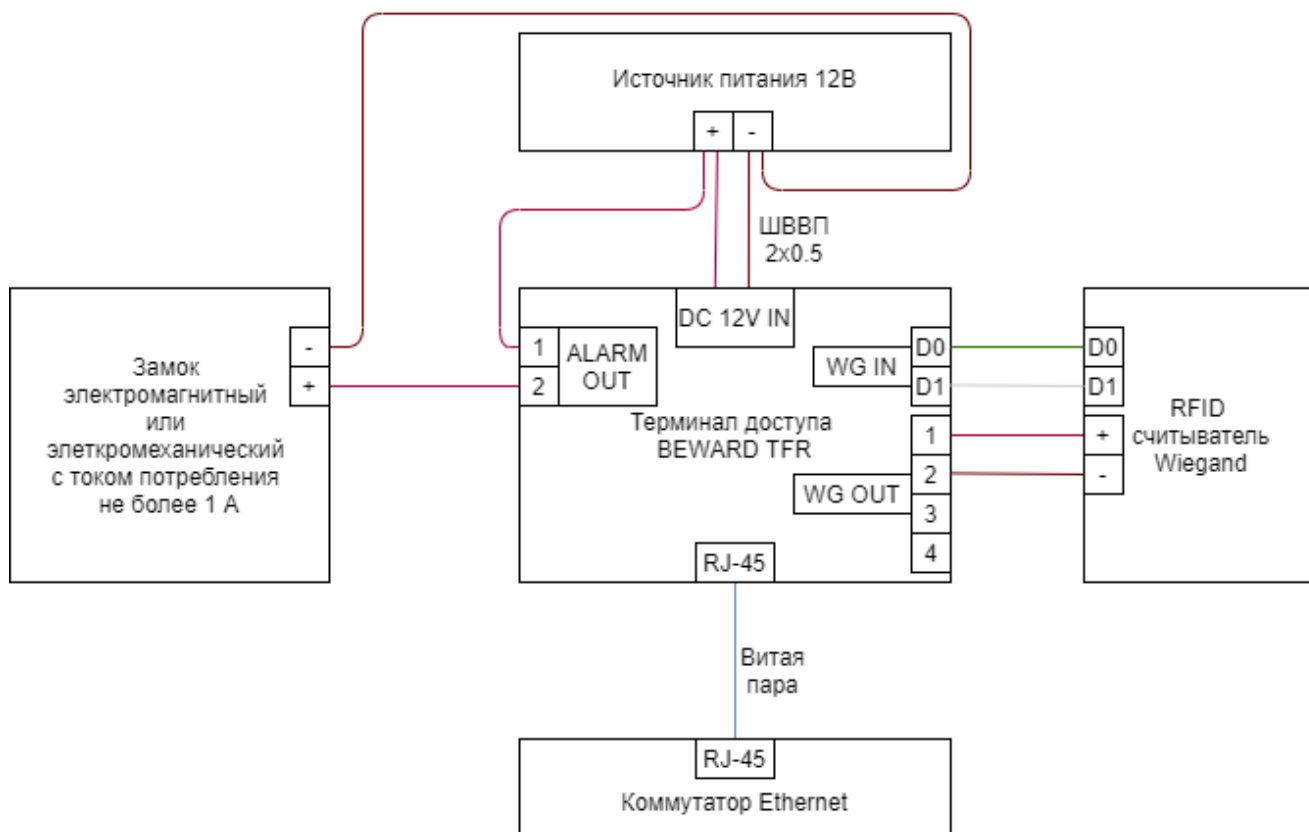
Источник питания 12В

+

-

ШВВП
2х0.5

Замок электромагнитный или элеткромеханический с током потребления не более 1 А

-

+

DC 12V IN

1

2

ALARM OUT

Терминал доступа BEWARD TFR

WG IN

D0

D1

1

2

3

4

WG OUT

RJ-45

D0

D1

+

-

RFID считыватель Wiegand

Витая пара

RJ-45

Коммутатор Ethernet